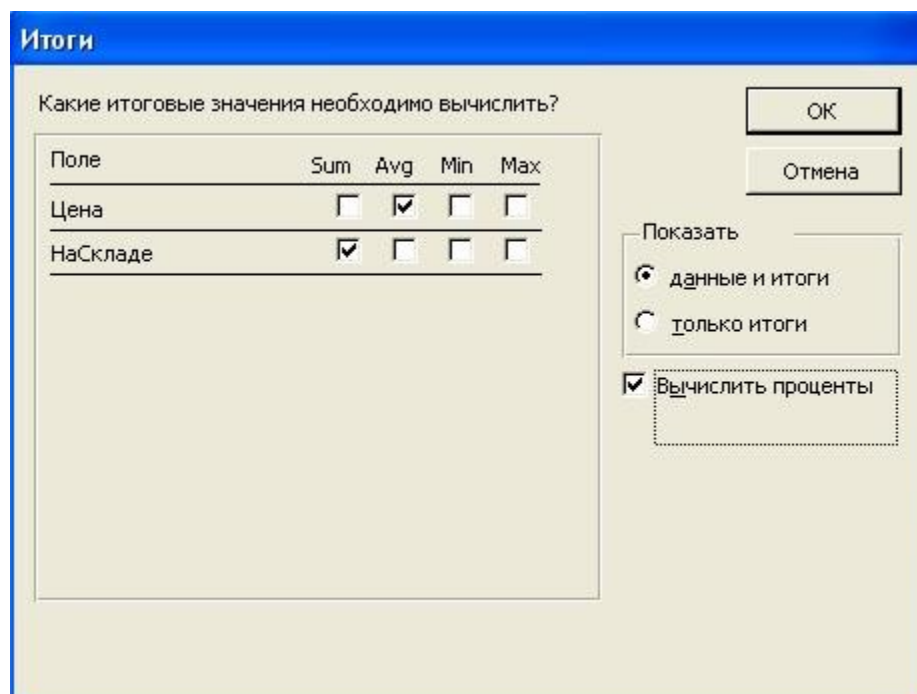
Итоги

Какие итоговые значения необходимо вычислить?

| Поле | Sum | Avg | Min | Max |
|---|---|---|---|---|
| Цена | ☐ | ☑ | ☐ | ☐ |
| НаСкладе | ☑ | ☐ | ☐ | ☐ |

OK

Отмена

Показать

◉ данные и итоги

○ только итоги

☑ Вычислить проценты